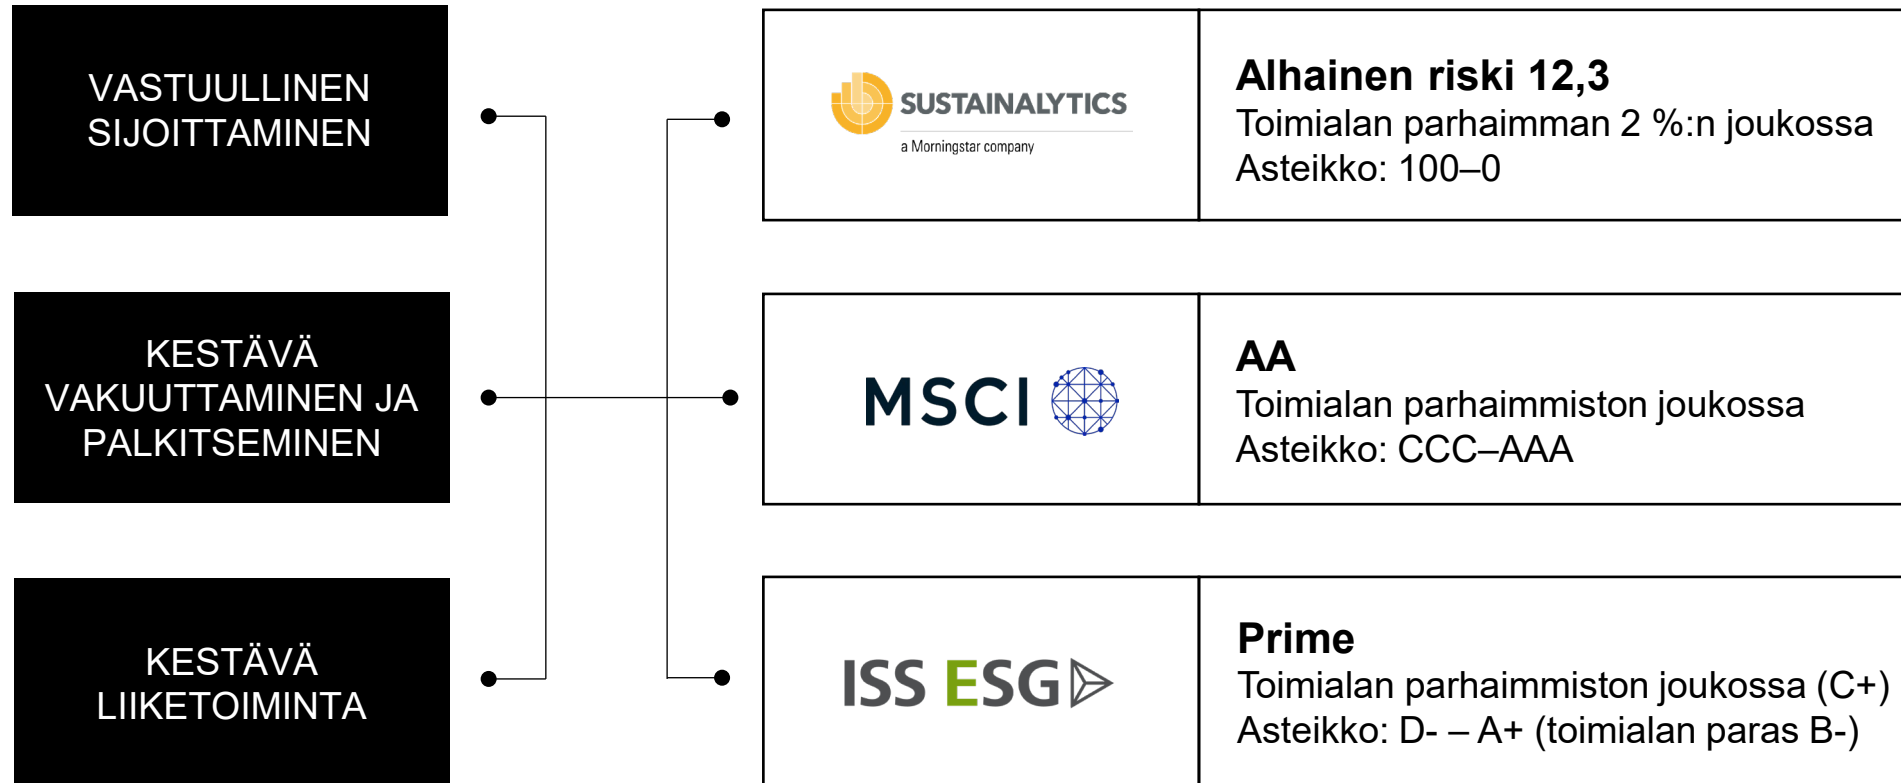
VASTUULLINEN SIJOITTAMINEN

KESTÄVÄ VAKUUTTAMINEN JA PALKITSEMINEN

KESTÄVÄ LIIKETOIMINTA

SUSTAINALYTICS
a Morningstar company

**Alhainen riski 12,3**
Toimialan parhaimman 2 %:n joukossa
Asteikko: 100–0

MSCI

**AA**
Toimialan parhaimmiston joukossa
Asteikko: CCC–AAA

ISS ESG

**Prime**
Toimialan parhaimmiston joukossa (C+)
Asteikko: D- – A+ (toimialan paras B-)